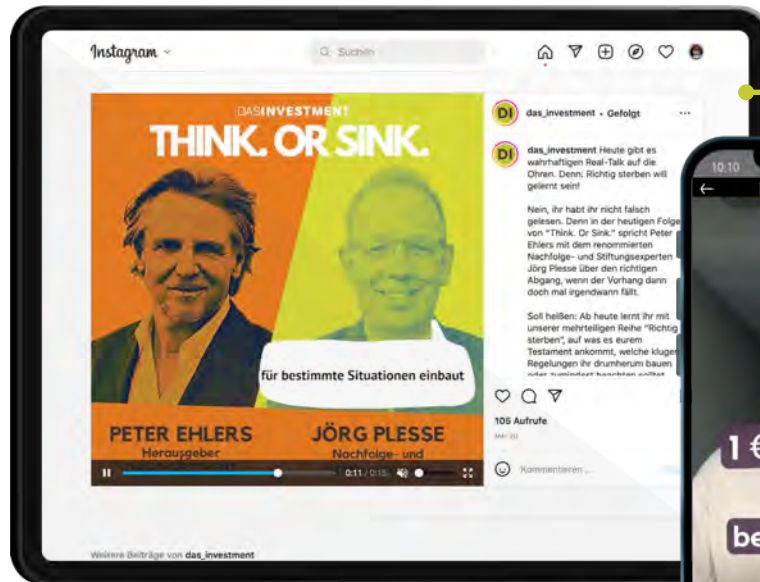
Instagram

Suchen

DASINVESTMENT

THINK. OR SINK.

für bestimmte Situationen einbaut

PETER EHLERS
Herausgeber

JÖRG PLESSE
Nachfolge- und

0:11 / 0:15

DI das_investment • Gefolgt

DI das_investment Heute gibt es wahrhaftigen Real-Talk auf die Ohren. Denn: Richtig sterben will gelernt sein!

Nein, ihr habt ihr nicht falsch gelesen. Denn in der heutigen Folge von "Think. Or Sink." spricht Peter Ehlers mit dem renommierten Nachfolge- und Stiftungsexperten Jörg Plesse über den richtigen Abgang, wenn der Vorhang dann doch mal irgendwann fällt.

Soll heißen: Ab heute lernt ihr mit unserer mehrteiligen Reihe "Richtig sterben", auf was es eurem Testament ankommt, welche klugen Regelungen ihr drumherum bauen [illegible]

105 Aufrufe

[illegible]

Kommentieren ...

Weitere Beiträge von das_investment

10:10

1 €

be